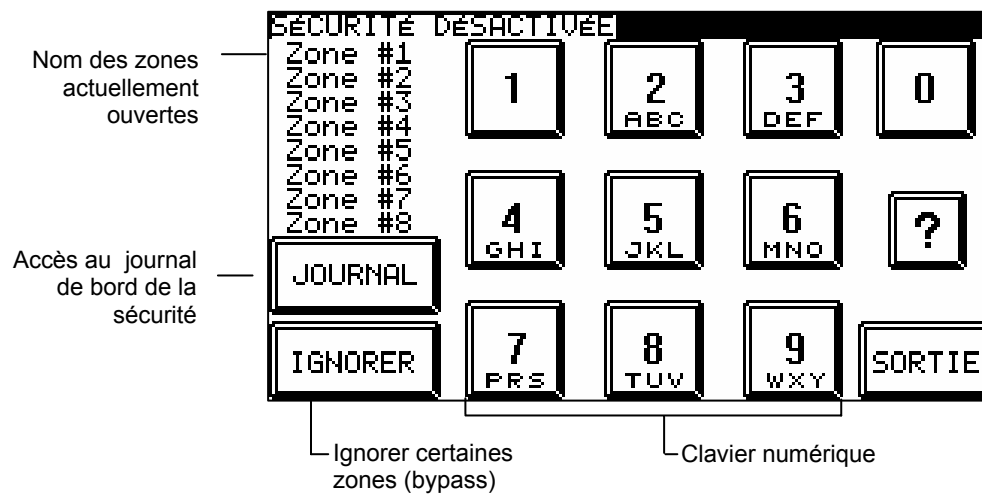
SÉCURITÉ DÉSACTIVÉE

Nom des zones actuellement ouvertes

Zone #1
Zone #2
Zone #3
Zone #4
Zone #5
Zone #6
Zone #7
Zone #8

1

2
ABC

3
DEF

0

4
GHI

5
JKL

6
MNO

?

Accès au journal de bord de la sécurité

JOURNAL

IGNORER

7
PRS

8
TUV

9
WXY

SORTIE

Ignorer certaines zones (bypass)

Clavier numérique